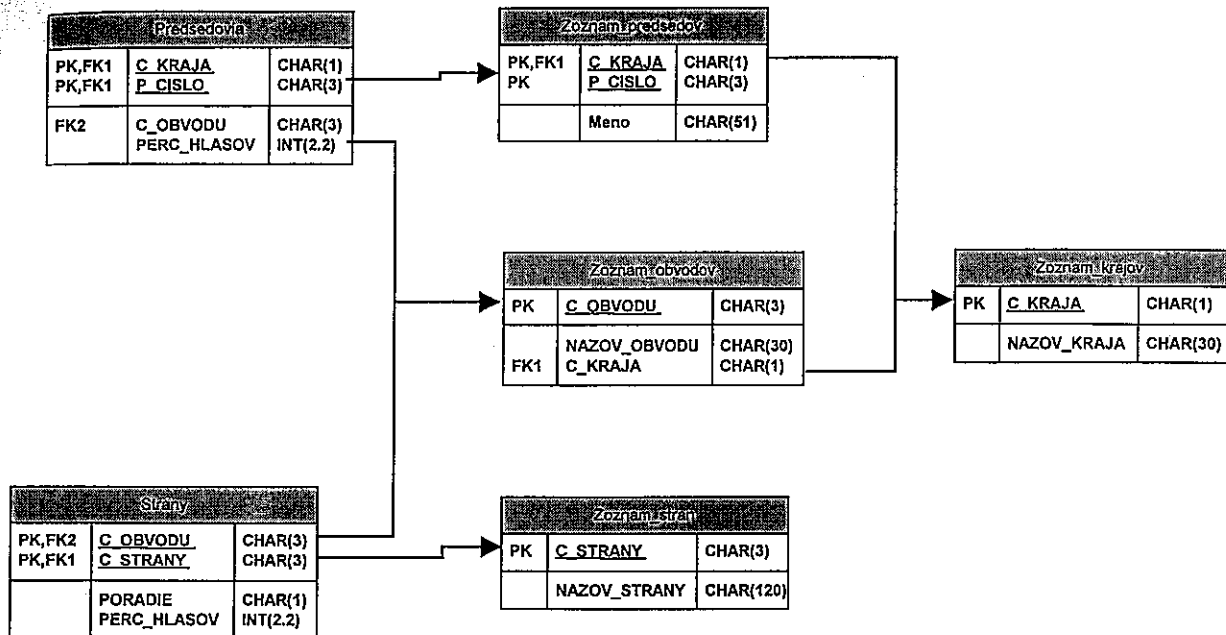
Predsedovia

| PK,FK1<br>PK,FK1 | C_KRAJA<br>P_CISLO | CHAR(1)<br>CHAR(3) |
|---|---|---|
| FK2 | C_OBVODU<br>PERC_HLASOV | CHAR(3)<br>INT(2.2) |

Zoznam predsedov

| PK,FK1<br>PK | C_KRAJA<br>P_CISLO | CHAR(1)<br>CHAR(3) |
|---|---|---|
| | Meno | CHAR(51) |

Zoznam obvodov

| PK | C_OBVODU | CHAR(3) |
|---|---|---|
| FK1 | NAZOV_OBVODU<br>C_KRAJA | CHAR(30)<br>CHAR(1) |

Zoznam krajov

| PK | C_KRAJA | CHAR(1) |
|---|---|---|
| | NAZOV_KRAJA | CHAR(30) |

Strany

| PK,FK2<br>PK,FK1 | C_OBVODU<br>C_STRANY | CHAR(3)<br>CHAR(3) |
|---|---|---|
| | PORADIE<br>PERC_HLASOV | CHAR(1)<br>INT(2.2) |

Zoznam stran

| PK | C_STRANY | CHAR(3) |
|---|---|---|
| | NAZOV_STRANY | CHAR(120) |